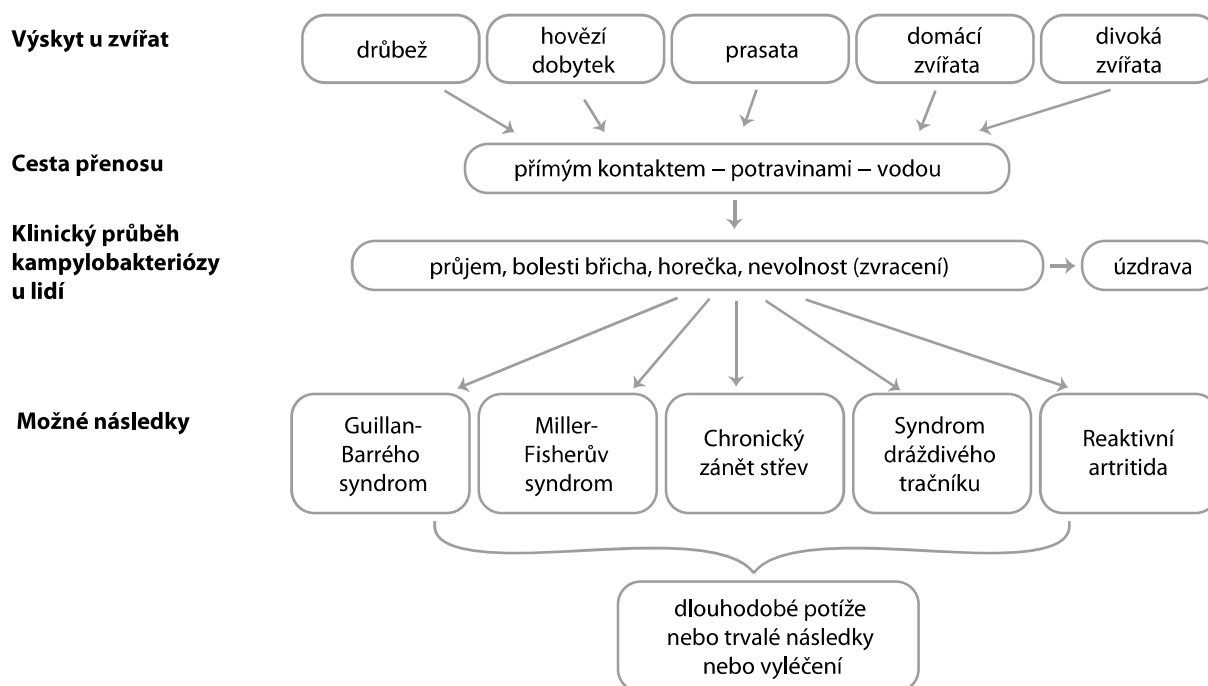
Výskyt u zvířat

drůbež

hovězí dobytek

prasata

domácí zvířata

divoká zvířata

Cesta přenosu

přímým kontaktem – potravinami – vodou

Klinický průběh kampylobakteriózy u lidí

průjem, bolesti břicha, horečka, nevolnost (zvracení)

úzdrava

Možné následky

Guillan-Barrého syndrom

Miller-Fisherův syndrom

Chronický zánět střev

Syndrom dráždivého tračníku

Reaktivní artritida

dlouhodobé potíže nebo trvalé následky nebo vyléčení